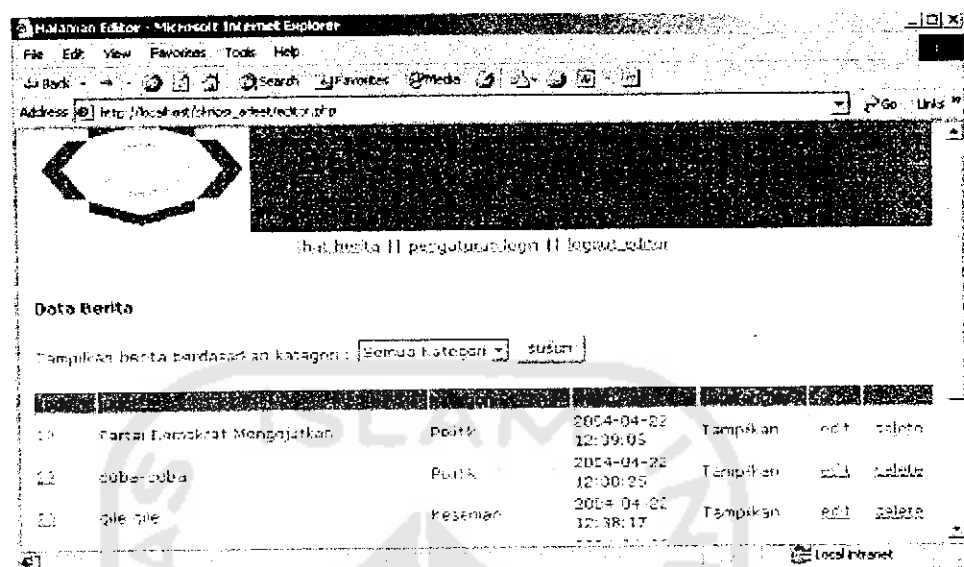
Halaman Editor - Microsoft Internet Explorer

File Edit View Favorites Tools Help

Back Search Favorites Media

Address http://localhost/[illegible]/editor.php Go Links

lihat berita || pengaturan login || logout editor

Data Berita

Tampilkan berita berdasarkan kategori : Semua Kategori susun

| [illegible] | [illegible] | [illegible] | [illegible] | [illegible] | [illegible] | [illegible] |
|---|---|---|---|---|---|---|
| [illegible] | Partai Demokrat Mengajatkan | Politik | 2004-04-22 12:39:05 | Tampikan | edit | delete |
| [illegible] | coba-coba | Politik | 2004-04-22 12:38:25 | Tampikan | edit | delete |
| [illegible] | qie qie | Kesenian | 2004-04-22 12:38:17 | Tampikan | edit | delete |

Local intranet